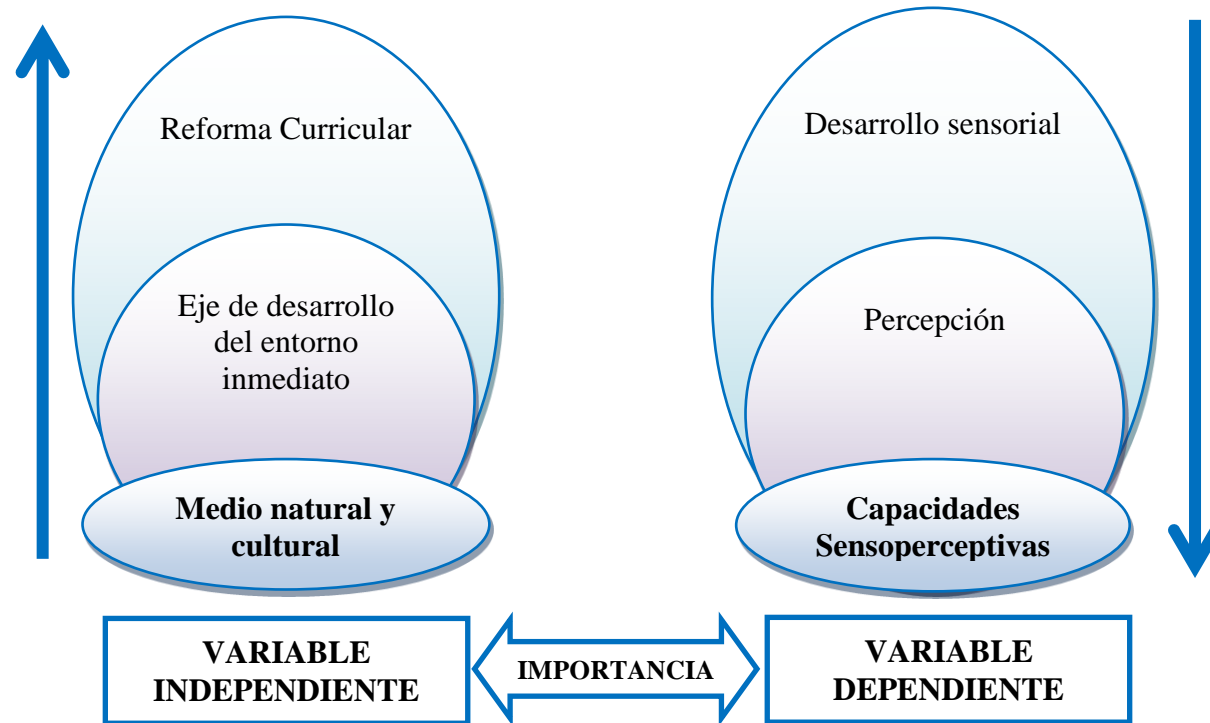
Reforma Curricular

Eje de desarrollo del entorno inmediato

Medio natural y cultural

Desarrollo sensorial

Percepción

Capacidades Sensoperceptivas

VARIABLE INDEPENDIENTE

IMPORTANCIA

VARIABLE DEPENDIENTE